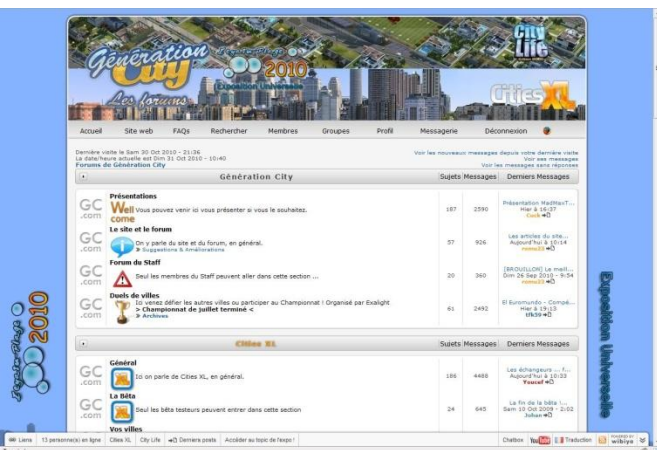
Génération City
Les forums
2010
Exposition Universelle
City Life
Cities XL

Accueil | Site web | FAQs | Rechercher | Membres | Groupes | Profil | Messagerie | Déconnexion

Dernière visite le Sam 30 Oct 2010 - 21:36
La date/heure actuelle est Dim 31 Oct 2010 - 10:40
Forums de Génération City

Voir les nouveaux messages depuis votre dernière visite
Voir vos messages
Voir les messages sans réponses

| | Génération City | Sujets | Messages | Derniers Messages |
|---|---|---|---|---|
| GC .com | **Présentations** Well come Vous pouvez venir ici vous présenter si vous le souhaitez. | 187 | 2590 | Présentation MadMaxT... Hier à 16:37 Cuck |
| GC .com | **Le site et le forum** On y parle du site et du forum, en général. > Suggestions & Améliorations | 57 | 926 | Les articles du site... Aujourd'hui à 10:14 nemo33 |
| GC .com | **Forum du Staff** Seul les membres du Staff peuvent aller dans cette section ... | 20 | 360 | [BROUILLON] Le meill... Dim 26 Sep 2010 - 9:54 nemo33 |
| GC .com | **Duels de villes** Ici venez défier les autres villes ou participer au Championnat ! Organisé par Exalight > Championnat de juillet terminé < > Archives | 61 | 2492 | El Euromundo - Compé... Hier à 19:13 tfk59 |

| | Cities XL | Sujets | Messages | Derniers Messages |
|---|---|---|---|---|
| GC .com | **Général** Ici on parle de Cities XL, en général. | 186 | 4488 | Les échangeurs ... f... Aujourd'hui à 10:33 Youcef |
| GC .com | **La Bêta** Seul les bêta testeurs peuvent entrer dans cette section | 24 | 645 | La fin de la bêta ! ... Sam 10 Oct 2009 - 2:02 Johan |
| | **Vos villes** | | | |

Liens | 13 personne(s) en ligne | Cities XL | City Life | Derniers posts | Accéder au topic de l'expo !
Chatbox | YouTube | Traduction | wibiya